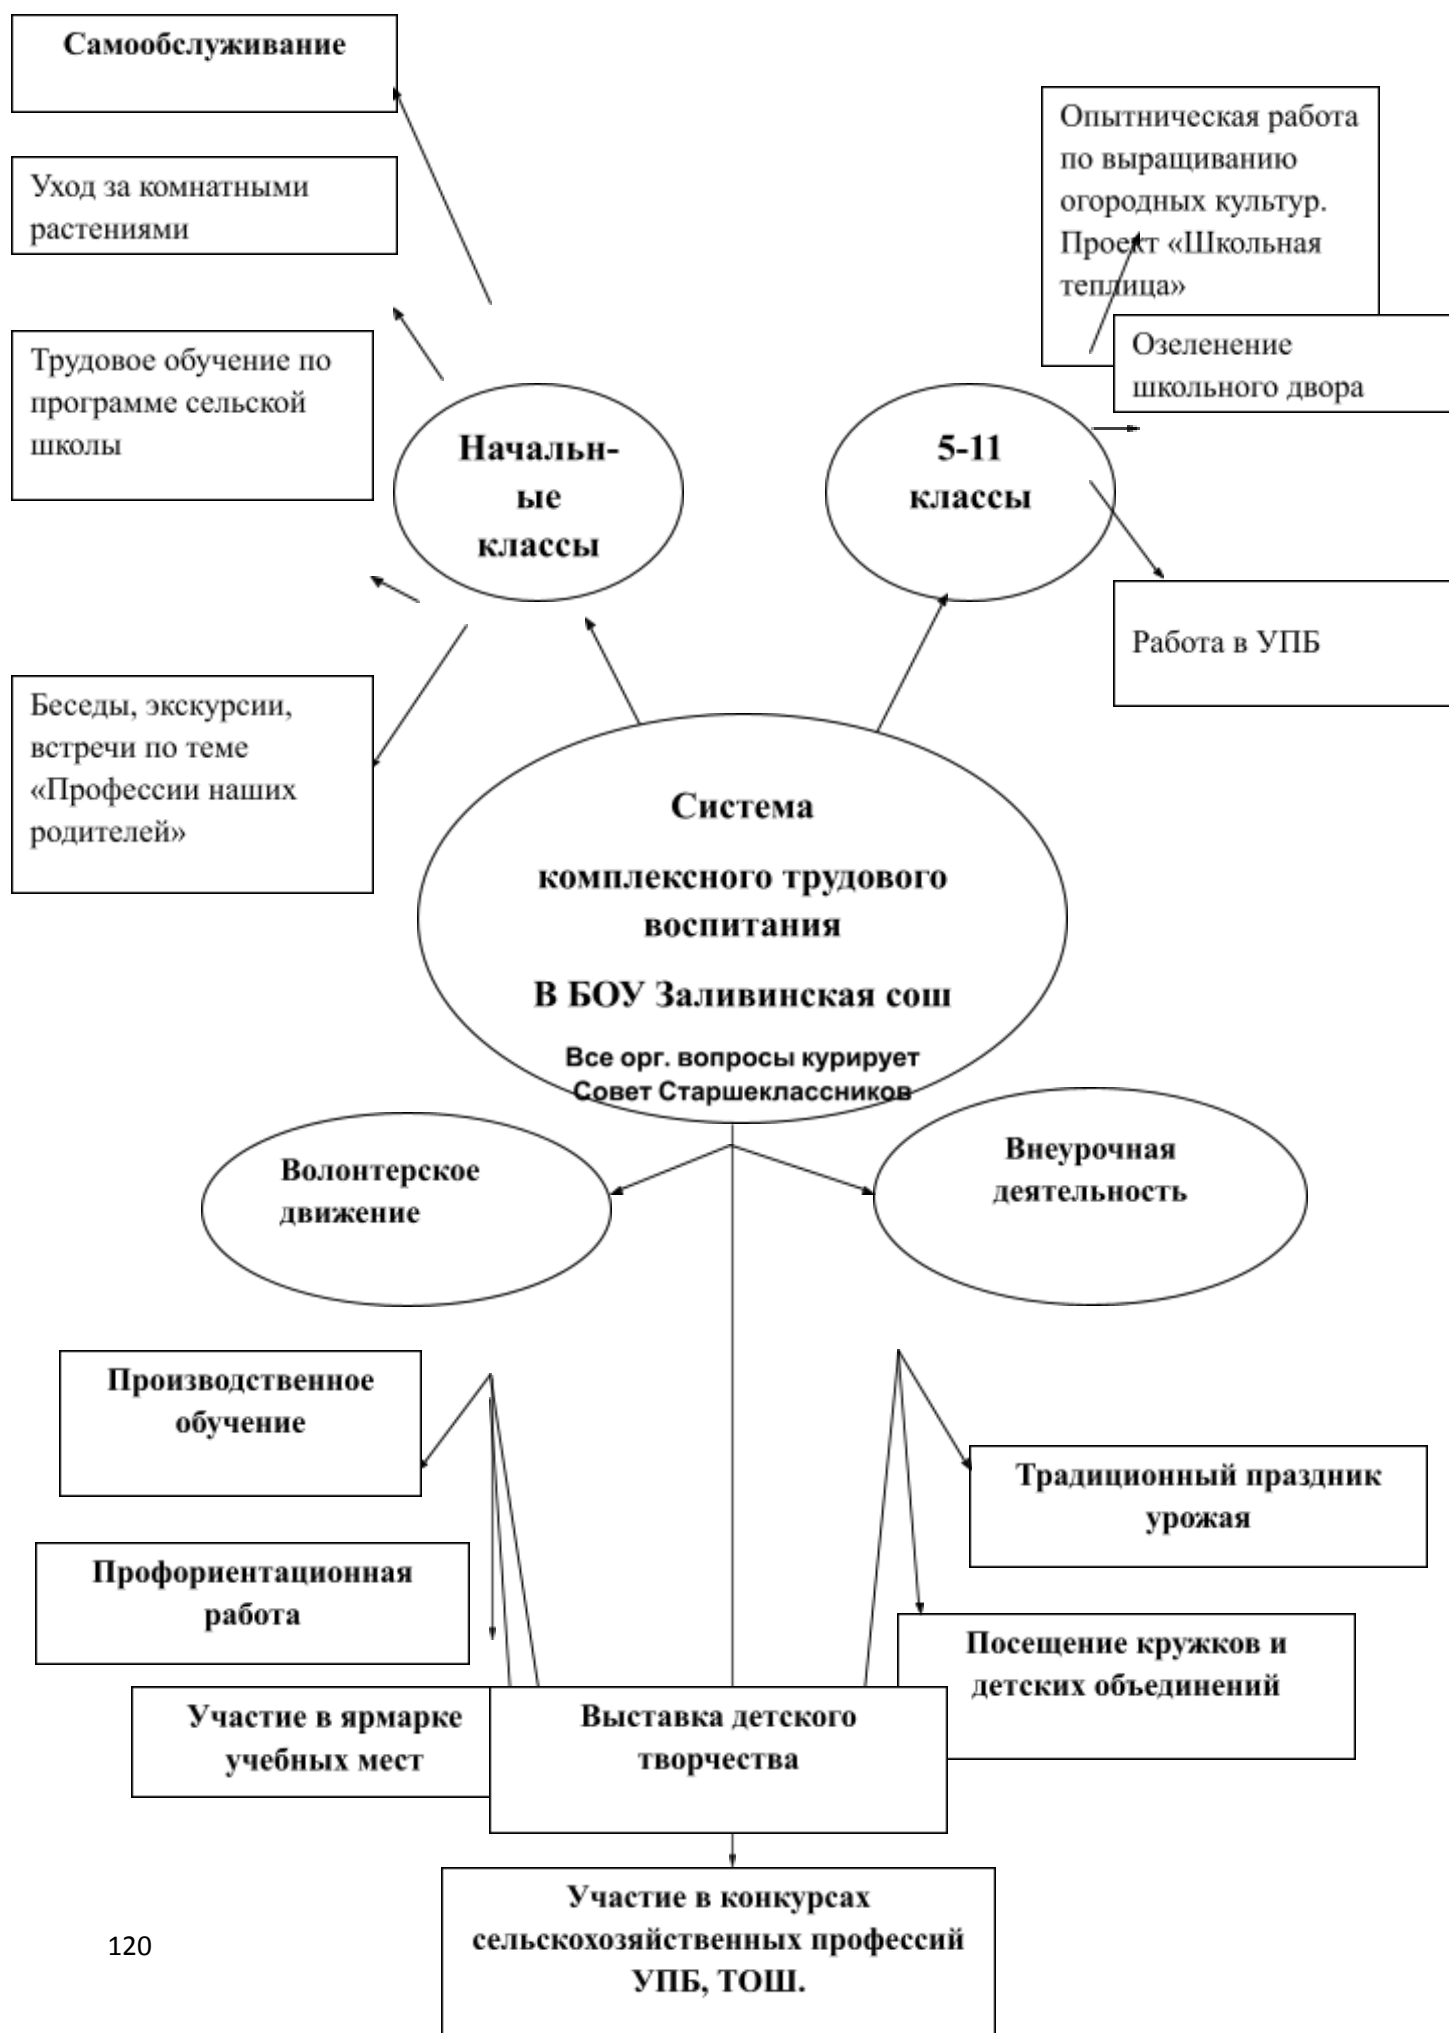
Самообслуживание

Уход за комнатными растениями

Трудовое обучение по программе сельской школы

Начальн-ые классы

5-11 классы

Опытническая работа по выращиванию огородных культур. Проект «Школьная теплица»

Озеленение школьного двора

Работа в УПБ

Беседы, экскурсии, встречи по теме «Профессии наших родителей»

Система комплексного трудового воспитания В БОУ Заливинская сош

Все орг. вопросы курирует Совет Старшеклассников

Волонтерское движение

Внеурочная деятельность

Производственное обучение

Профориентационная работа

Традиционный праздник урожая

Посещение кружков и детских объединений

Участие в ярмарке учебных мест

Выставка детского творчества

Участие в конкурсах сельскохозяйственных профессий УПБ, ТОШ.

120